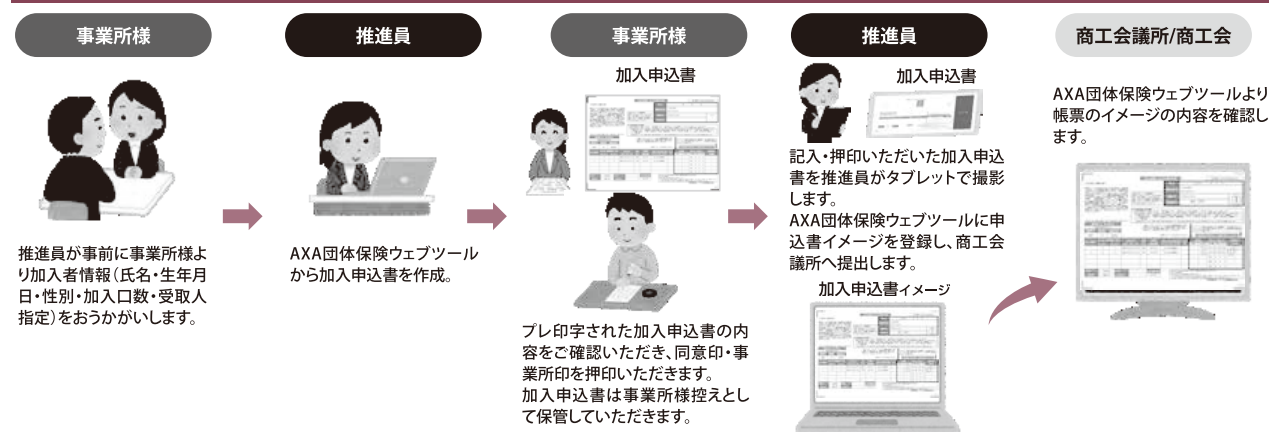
事業所様

推進員が事前に事業所様より加入者情報（氏名・生年月日・性別・加入口数・受取人指定）をおうかがいします。

推進員

AXA団体保険ウェブツールから加入申込書を作成。

事業所様

加入申込書

プレ印字された加入申込書の内容をご確認いただき、同意印・事業所印を押印いただきます。
加入申込書は事業所様控えとして保管していただきます。

推進員

加入申込書

記入・押印いただいた加入申込書を推進員がタブレットで撮影します。
AXA団体保険ウェブツールに申込書イメージを登録し、商工会議所へ提出します。

加入申込書イメージ

商工会議所/商工会

AXA団体保険ウェブツールより帳票のイメージの内容を確認します。